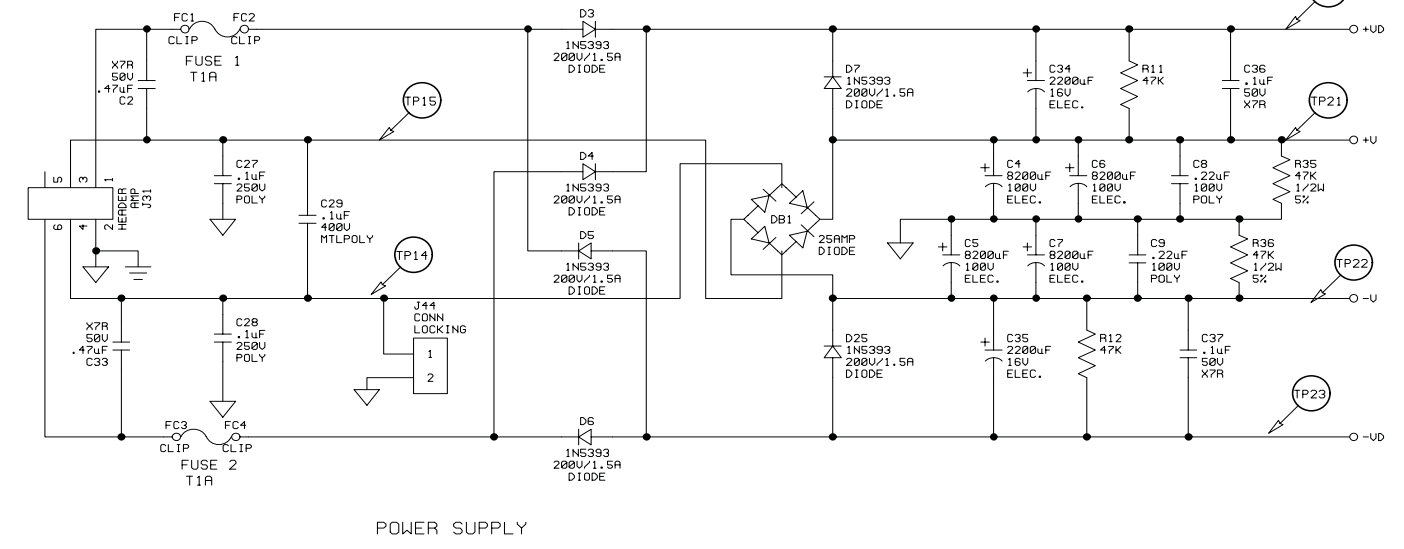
FC1 CLIP
FC2 CLIP
FUSE 1
T1A
X7R
50V
.47uF
C2
TP15
D3
1N5393
200V/1.5A
DIODE
D7
1N5393
200V/1.5A
DIODE
C34
2200uF
16V
ELEC.
R11
47K
C36
.1uF
50V
X7R
+VD
TP21
+V
5
3
1
4
2
6
HEADER
AMP
J31
C27
.1uF
250V
POLY
C29
.1uF
400V
MTLPOLY
D4
1N5393
200V/1.5A
DIODE
DB1
25AMP
DIODE
C4
8200uF
100V
ELEC.
C6
8200uF
100V
ELEC.
C8
.22uF
100V
POLY
R35
47K
1/2W
5%
TP14
D5
1N5393
200V/1.5A
DIODE
C5
8200uF
100V
ELEC.
C7
8200uF
100V
ELEC.
C9
.22uF
100V
POLY
R36
47K
1/2W
5%
TP22
-V
X7R
50V
.47uF
C33
C28
.1uF
250V
POLY
J44
CONN
LOCKING
1
2
D25
1N5393
200V/1.5A
DIODE
C35
2200uF
16V
ELEC.
R12
47K
C37
.1uF
50V
X7R
TP23
FC3 CLIP
FC4 CLIP
FUSE 2
T1A
D6
1N5393
200V/1.5A
DIODE
-VD

POWER SUPPLY